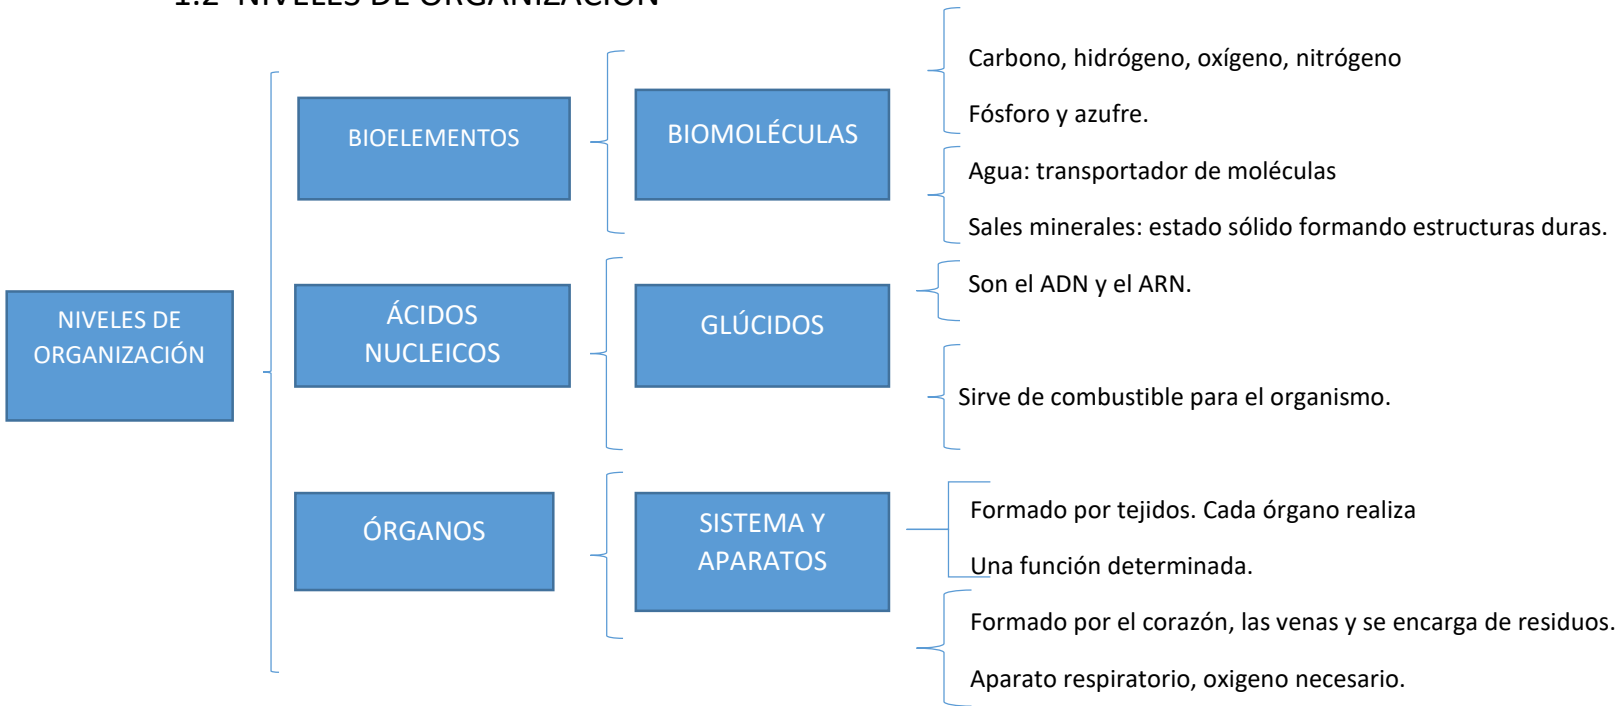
1.2 NIVELES DE ORGANIZACIÓN

NIVELES DE ORGANIZACIÓN

BIOELEMENTOS

BIOMOLÉCULAS

Carbono, hidrógeno, oxígeno, nitrógeno

Fósforo y azufre.

Agua: transportador de moléculas

Sales minerales: estado sólido formando estructuras duras.

ÁCIDOS NUCLEICOS

GLÚCIDOS

Son el ADN y el ARN.

Sirve de combustible para el organismo.

ÓRGANOS

SISTEMA Y APARATOS

Formado por tejidos. Cada órgano realiza

Una función determinada.

Formado por el corazón, las venas y se encarga de residuos.

Aparato respiratorio, oxigeno necesario.